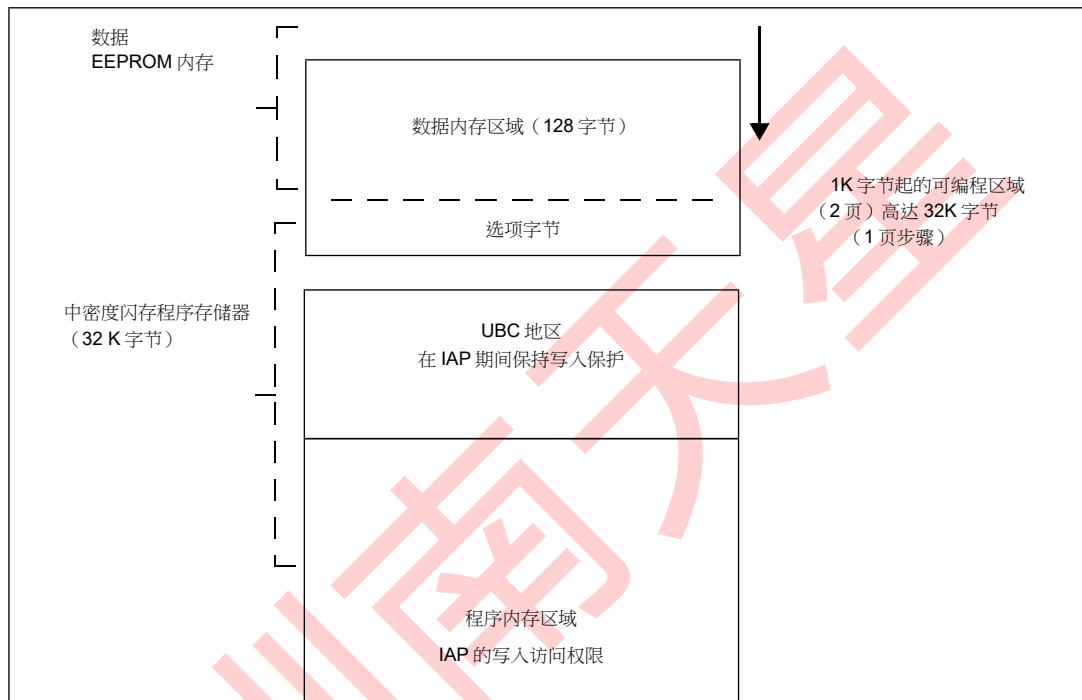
数据
EEPROM 内存

数据内存区域（128 字节）

选项字节

1K 字节起的可编程区域（2 页）高达 32K 字节（1 页步骤）

中密度闪存程序存储器（32 K 字节）

UBC 地区
在 IAP 期间保持写入保护

程序内存区域
IAP 的写入访问权限